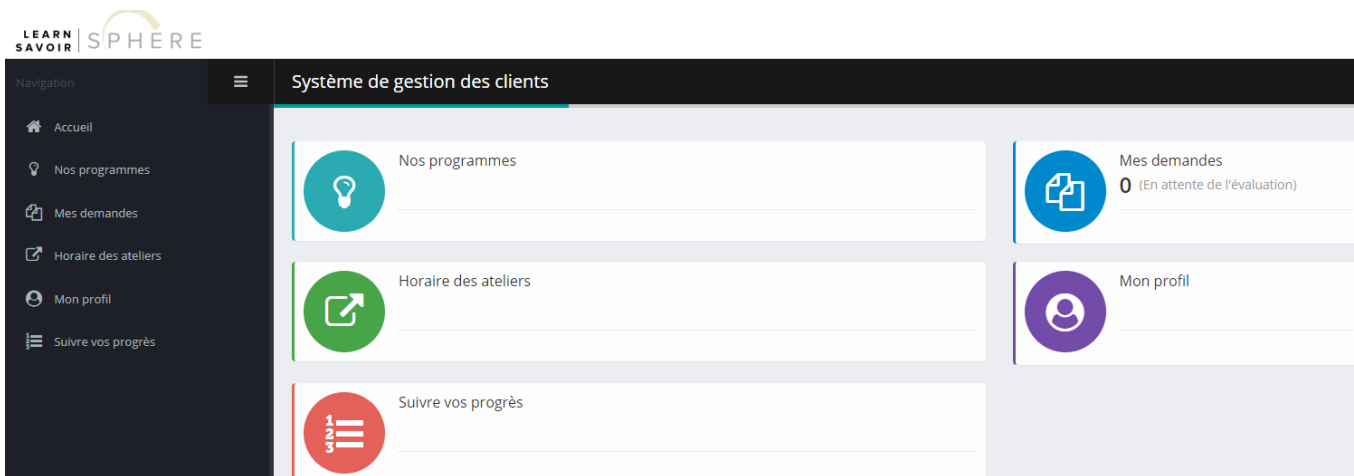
LEARN
SAVOIR | SPHERE

Navigation

Accueil
Nos programmes
Mes demandes
Horaire des ateliers
Mon profil
Suivre vos progrès

Système de gestion des clients

Nos programmes

Mes demandes
0 (En attente de l'évaluation)

Horaire des ateliers

Mon profil

Suivre vos progrès